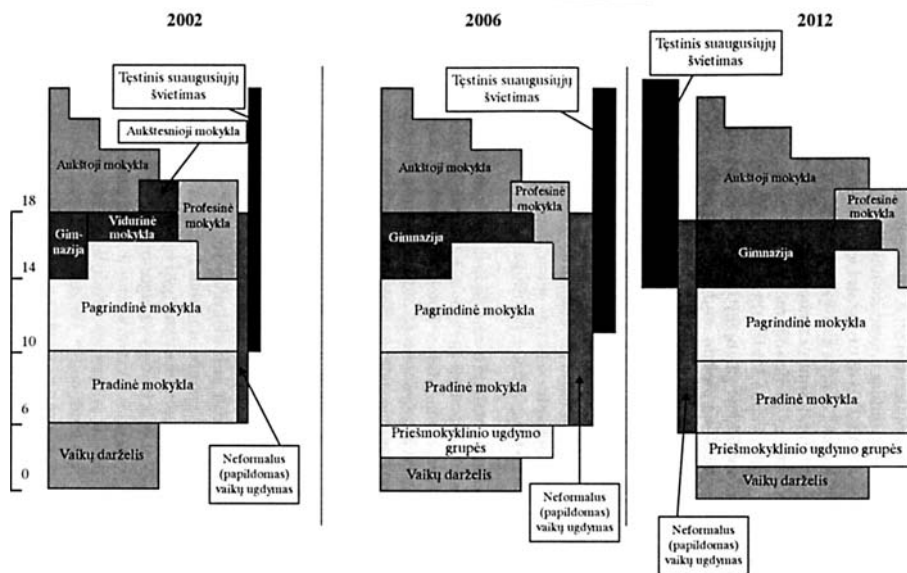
2002

Tęstinis suaugusiųjų švietimas

Aukštesnioji mokykla

Aukštoji mokykla

Vidurinė mokykla

Profesinė mokykla

Gimnazija

Pagrindinė mokykla

Pradinė mokykla

Vaikų darželis

Neformalus (papildomas) vaikų ugdymas

18

14

10

6

0

2006

Tęstinis suaugusiųjų švietimas

Aukštoji mokykla

Profesinė mokykla

Gimnazija

Pagrindinė mokykla

Pradinė mokykla

Priešmokyklinio ugdymo grupės

Vaikų darželis

Neformalus (papildomas) vaikų ugdymas

2012

Tęstinis suaugusiųjų švietimas

Aukštoji mokykla

Profesinė mokykla

Gimnazija

Pagrindinė mokykla

Pradinė mokykla

Priešmokyklinio ugdymo grupės

Vaikų darželis

Neformalus (papildomas) vaikų ugdymas